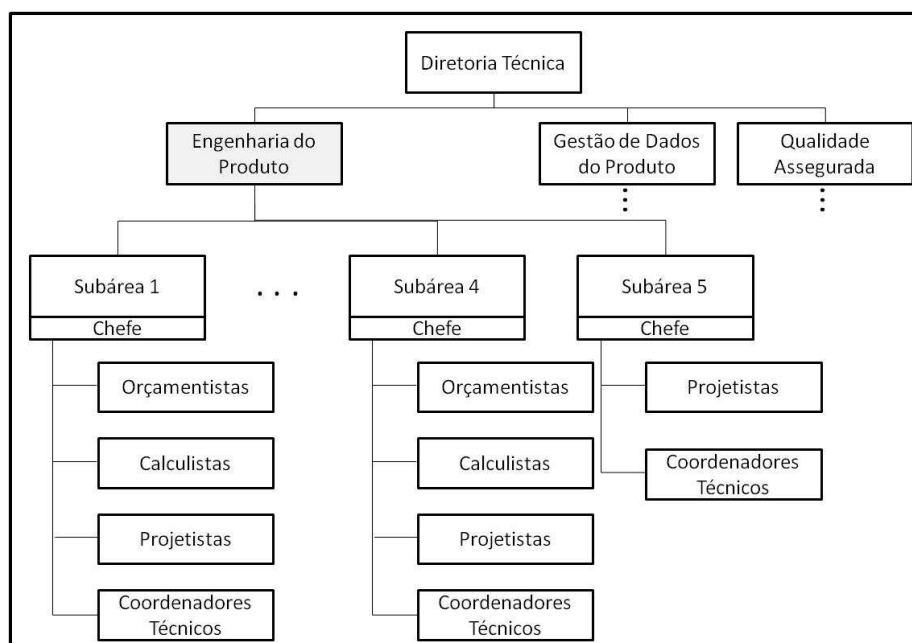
Diretoria Técnica

Engenharia do Produto

Gestão de Dados do Produto

Qualidade Assegurada

Subárea 1
Chefe

Orçamentistas

Calculistas

Projetistas

Coordenadores Técnicos

...

Subárea 4
Chefe

Orçamentistas

Calculistas

Projetistas

Coordenadores Técnicos

Subárea 5
Chefe

Projetistas

Coordenadores Técnicos